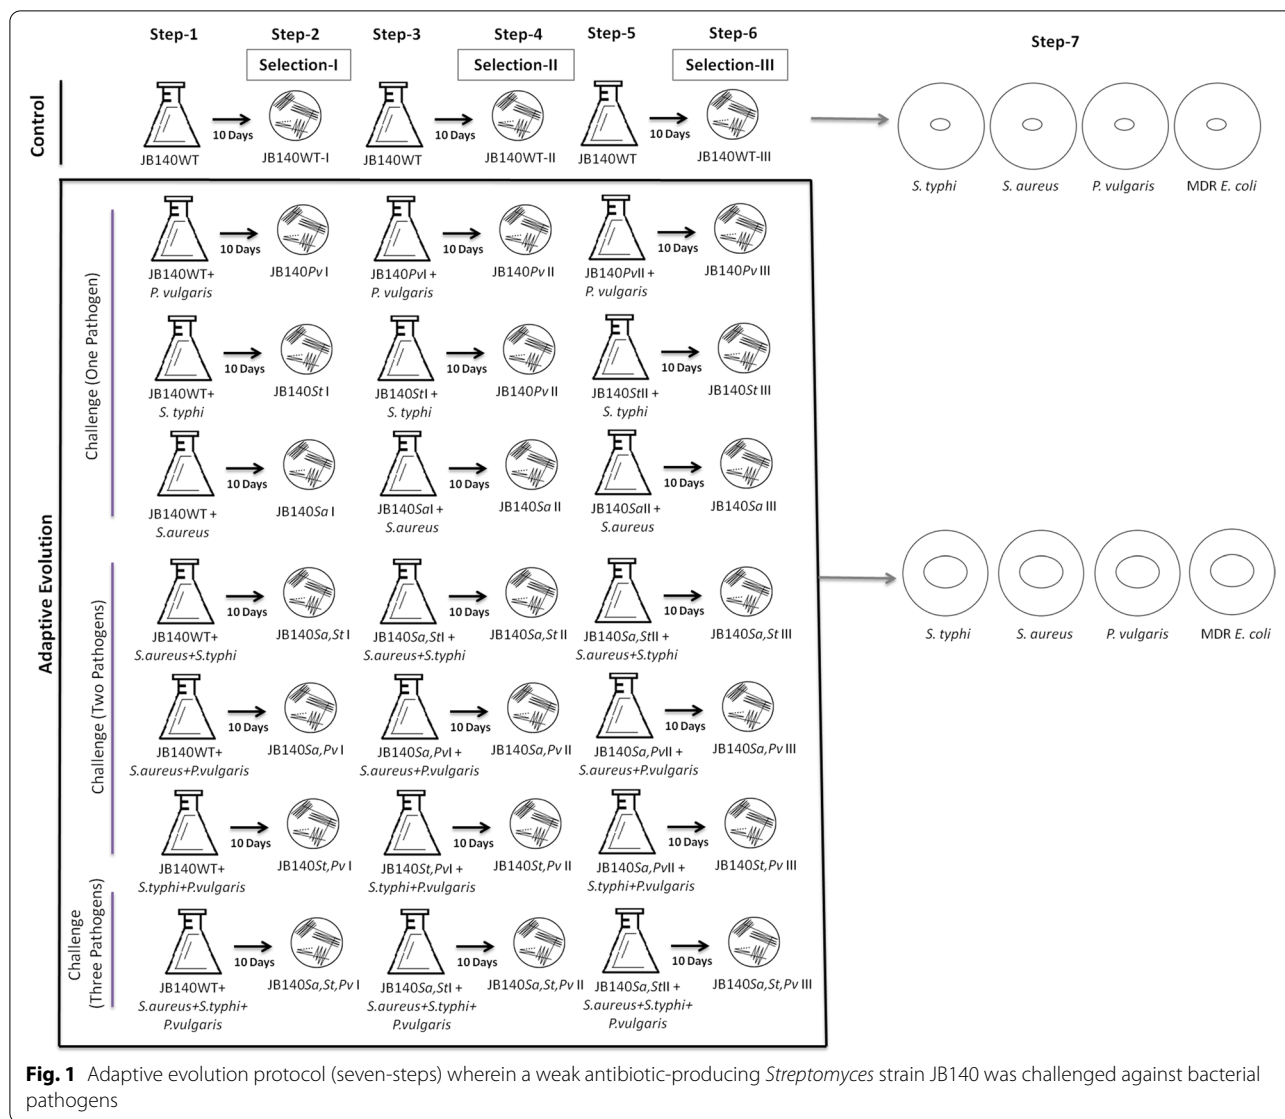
Step-1 Step-2 Step-3 Step-4 Step-5 Step-6 Step-7

Selection-I Selection-II Selection-III

Control

JB140WT 10 Days JB140WT-I JB140WT 10 Days JB140WT-II JB140WT 10 Days JB140WT-III

S. typhi S. aureus P. vulgaris MDR E. coli

Adaptive Evolution

Challenge (One Pathogen)

JB140WT+ P. vulgaris 10 Days JB140Pv I JB140PvI + P. vulgaris 10 Days JB140Pv II JB140PvII + P. vulgaris 10 Days JB140Pv III

JB140WT+ S. typhi 10 Days JB140St I JB140StI + S. typhi 10 Days JB140Pv II JB140StII + S. typhi 10 Days JB140St III

JB140WT + S.aureus 10 Days JB140Sa I JB140SaI + S.aureus 10 Days JB140Sa II JB140SaII + S.aureus 10 Days JB140Sa III

Challenge (Two Pathogens)

JB140WT+ S.aureus+S.typhi 10 Days JB140Sa,St I JB140Sa,StI + S.aureus+S.typhi 10 Days JB140Sa,St II JB140Sa,StII + S.aureus+S.typhi 10 Days JB140Sa,St III

JB140WT+ S.aureus+P.vulgaris 10 Days JB140Sa,Pv I JB140Sa,PvI + S.aureus+P.vulgaris 10 Days JB140Sa,Pv II JB140Sa,PvII + S.aureus+P.vulgaris 10 Days JB140Sa,Pv III

JB140WT+ S.typhi+P.vulgaris 10 Days JB140St,Pv I JB140St,PvI + S.typhi+P.vulgaris 10 Days JB140St,Pv II JB140Sa,PvII + S.typhi+P.vulgaris 10 Days JB140St,Pv III

Challenge (Three Pathogens)

JB140WT+ S.aureus+S.typhi+ P.vulgaris 10 Days JB140Sa,St,Pv I JB140Sa,StI + S.aureus+S.typhi+ P.vulgaris 10 Days JB140Sa,St,Pv II JB140Sa,StII + S.aureus+S.typhi+ P.vulgaris 10 Days JB140Sa,St,Pv III

S. typhi S. aureus P. vulgaris MDR E. coli

**Fig. 1** Adaptive evolution protocol (seven-steps) wherein a weak antibiotic-producing Streptomyces strain JB140 was challenged against bacterial pathogens